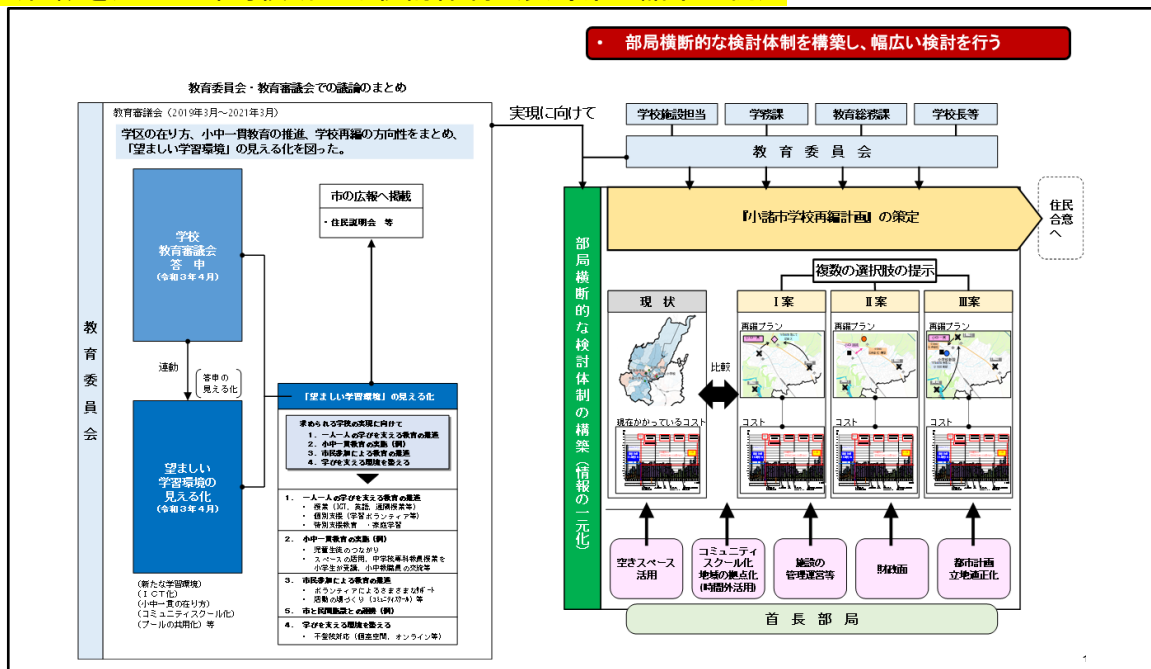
・ 部局横断的な検討体制を構築し、幅広い検討を行う

教育委員会・教育審議会での議論のまとめ

教育審議会（2019年3月～2021年3月）

学区の在り方、小中一貫教育の推進、学校再編の方向性をまとめ、「望ましい学習環境」の見える化を図った。

教育委員会

学校教育審議会答申（令和3年4月）

連動

答申の見える化

望ましい学習環境の見える化（令和3年4月）

（新たな学習環境）
（ＩＣＴ化）
（小中一貫の在り方）
（コミュニティスクール化）
（プールの共用化）等

市の広報へ掲載

・住民説明会 等

「望ましい学習環境」の見える化

求められる学校の実現に向けて
1．一人一人の学びを支える教育の推進
2．小中一貫教育の実施（例）
3．市民参加による教育の推進
4．学びを支える環境を整える

1．一人一人の学びを支える教育の推進
・授業（ICT、英語、遠隔授業等）
・個別支援（学習ボランティア等）
・特別支援教育 ・家庭学習

2．小中一貫教育の実施（例）
・児童生徒のつながり
・スペースの活用、中学校専科教員授業を小学生が受講、小中教職員の交流等

3．市民参加による教育の推進
・ボランティアによるさまざまなサポート
・活動の場づくり（コミュニティスクール）等

5．市と民間施設との連携（例）

4．学びを支える環境を整える
・不登校対応（居場所、オンライン等）

実現に向けて

学校施設担当　学務課　教育総務課　学校長等

教育委員会

部局横断的な検討体制の構築（情報の一元化）

『小諸市学校再編計画』の策定

住民合意へ

複数の選択肢の提示

現状

比較

現在かかっているコスト

Ⅰ案　Ⅱ案　Ⅲ案

再編プラン

コスト

空きスペース活用

コミュニティスクール化
地域の拠点化
（時間外活用）

施設の管理運営等

財政面

都市計画
立地適正化

首長部局

1